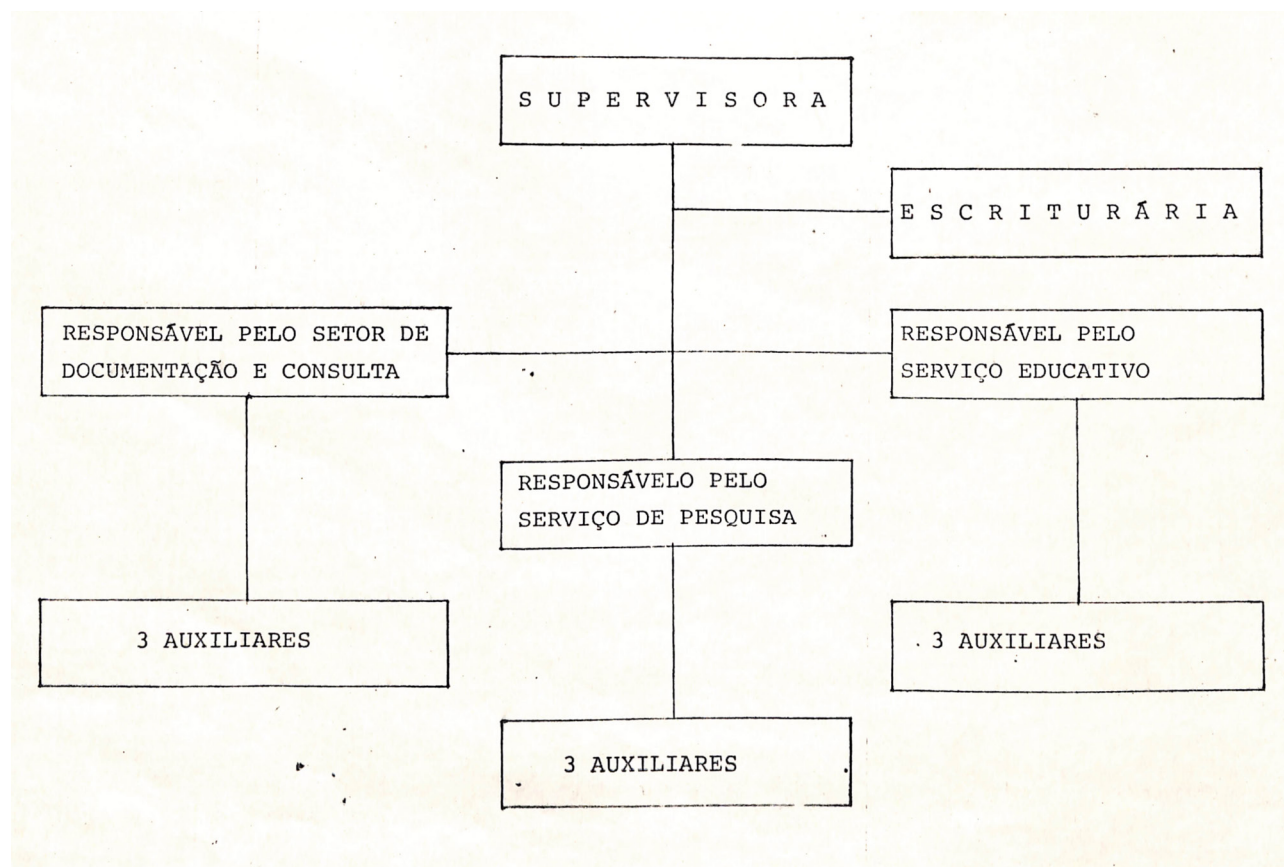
S U P E R V I S O R A

E S C R I T U R Á R I A

RESPONSÁVEL PELO SETOR DE DOCUMENTAÇÃO E CONSULTA

RESPONSÁVEL PELO SERVIÇO EDUCATIVO

RESPONSÁVELO PELO SERVIÇO DE PESQUISA

3 AUXILIARES

3 AUXILIARES

3 AUXILIARES